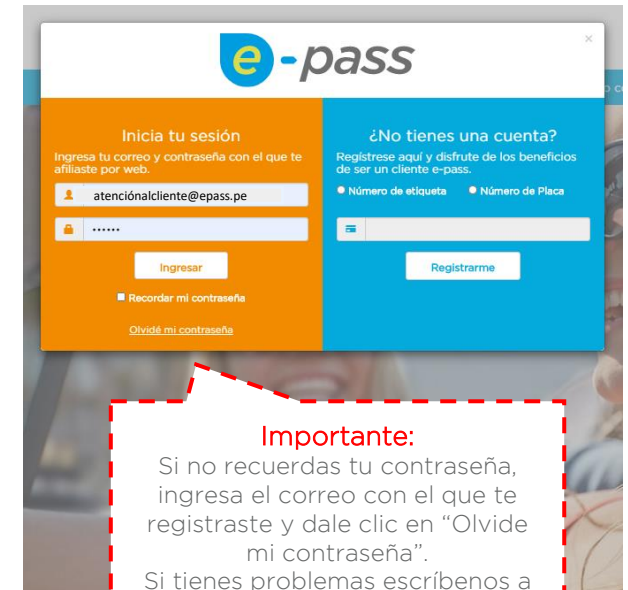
e-pass

×

Inicia tu sesión

Ingresa tu correo y contraseña con el que te afiliaste por web.

atenciónalcliente@epass.pe

••••••

Ingresar

Recordar mi contraseña

Olvidé mi contraseña

¿No tienes una cuenta?

Registrese aquí y disfrute de los beneficios de ser un cliente e-pass.

Número de etiqueta

Número de Placa

Registrarme

Importante:
Si no recuerdas tu contraseña, ingresa el correo con el que te registraste y dale clic en "Olvide mi contraseña".
Si tienes problemas escríbenos a